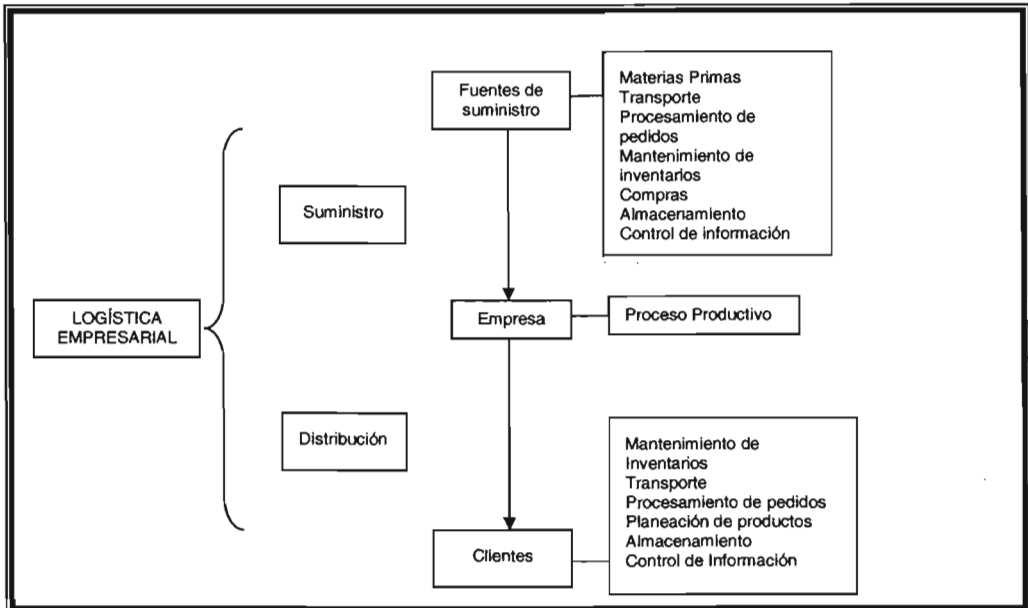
LOGÍSTICA EMPRESARIAL

Suministro

Distribución

Fuentes de suministro

Materias Primas
Transporte
Procesamiento de pedidos
Mantenimiento de inventarios
Compras
Almacenamiento
Control de información

Empresa

Proceso Productivo

Clientes

Mantenimiento de Inventarios
Transporte
Procesamiento de pedidos
Planeación de productos
Almacenamiento
Control de Información